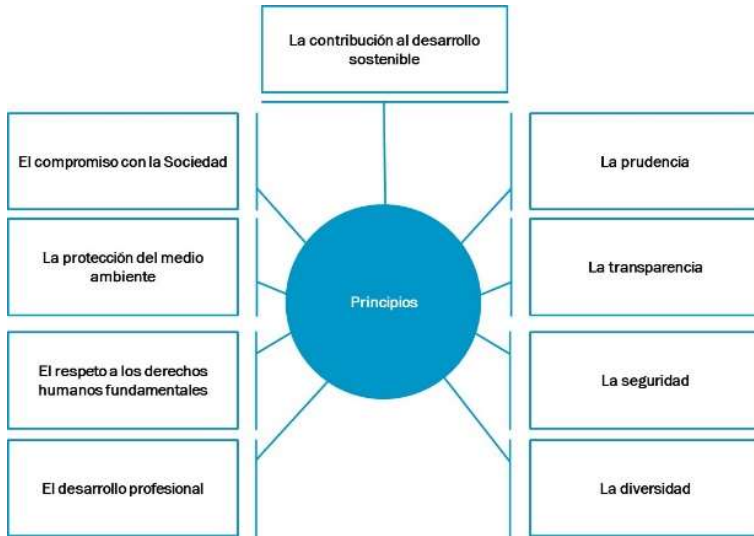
La contribución al desarrollo sostenible

El compromiso con la Sociedad

La protección del medio ambiente

El respeto a los derechos humanos fundamentales

El desarrollo profesional

Principios

La prudencia

La transparencia

La seguridad

La diversidad